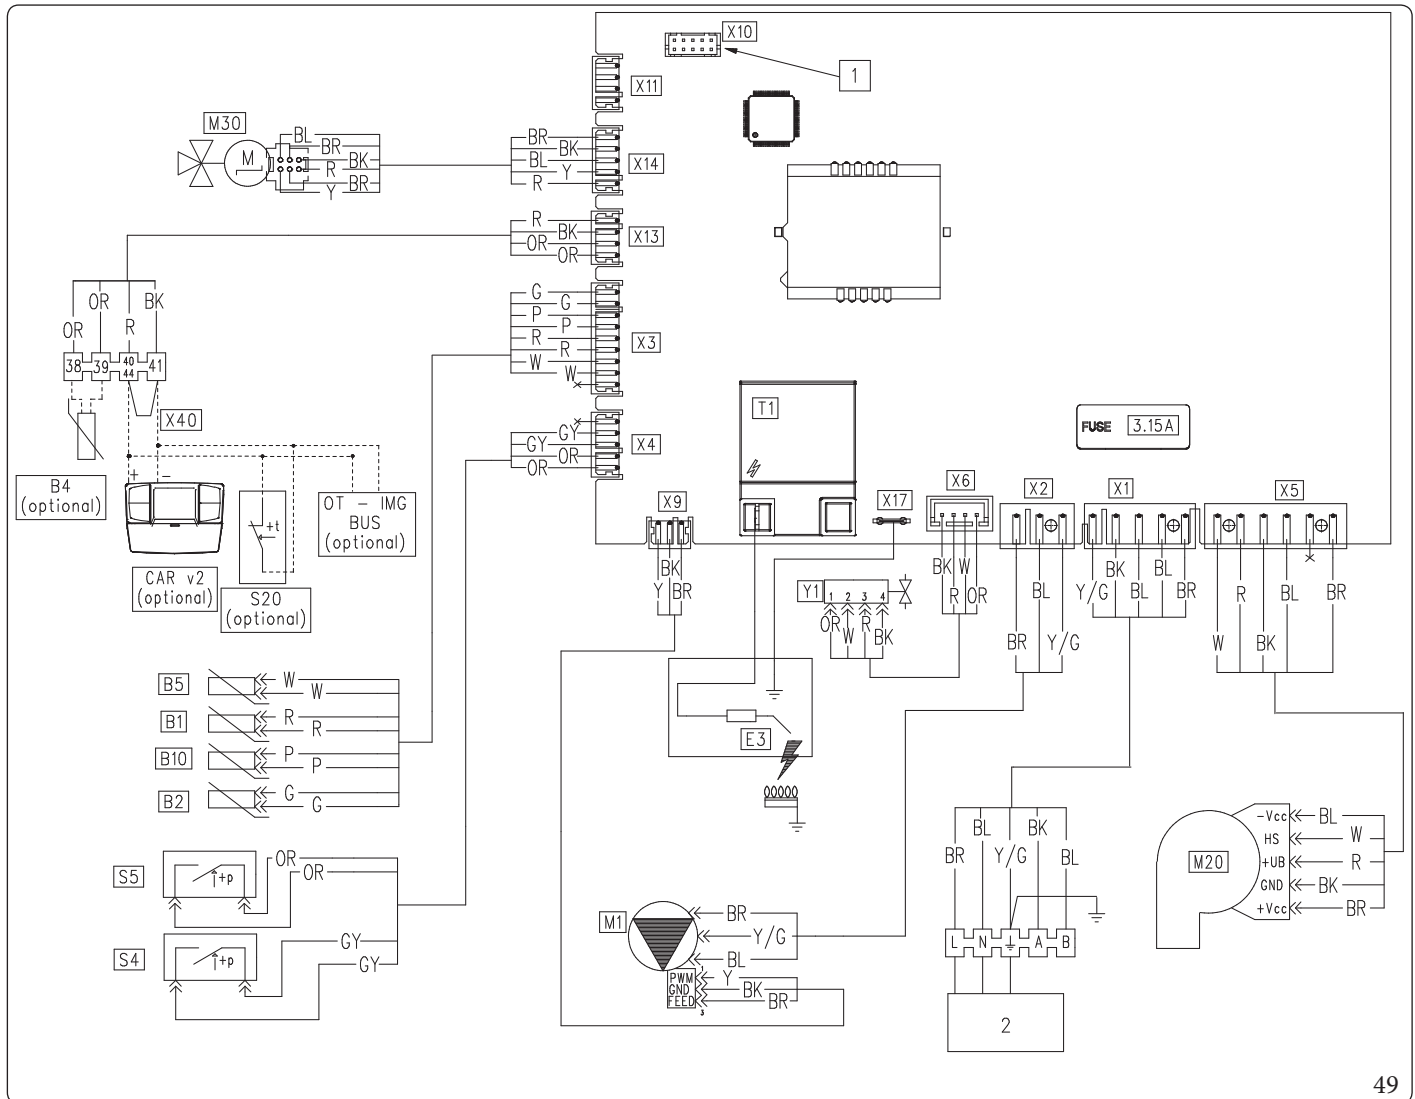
X10
1
X11
M30
BL
BR
BK
R
BR
Y
BR
BK
BL
Y
R
X14
R
BK
OR
OR
X13
OR
BK
OR
R
38
39
40 44
41
G
G
P
P
R
R
W
W
X3
X40
GY
GY
OR
OR
X4
B4 (optional)
+
−
CAR v2 (optional)
+t
S20 (optional)
OT − IMG BUS (optional)
T1
FUSE 3.15A
X9
BK
Y BR
X17
X6
BK W
R OR
X2
BL
BR Y/G
X1
Y/G BK BL BL BR
X5
W R BK BL BR
Y1
1 2 3 4
OR W R BK
E3
B5
W
W
B1
R
R
B10
P
P
B2
G
G
S5
+p
OR
OR
S4
+p
GY
GY
M1
BR
Y/G
BL
Y
BK
BR
PWM
GND
FEED
3
BL BK
BR Y/G BL
L N ⏚ A B
2
M20
-Vcc
HS
+UB
GND
+Vcc
BL
W
R
BK
BR
49